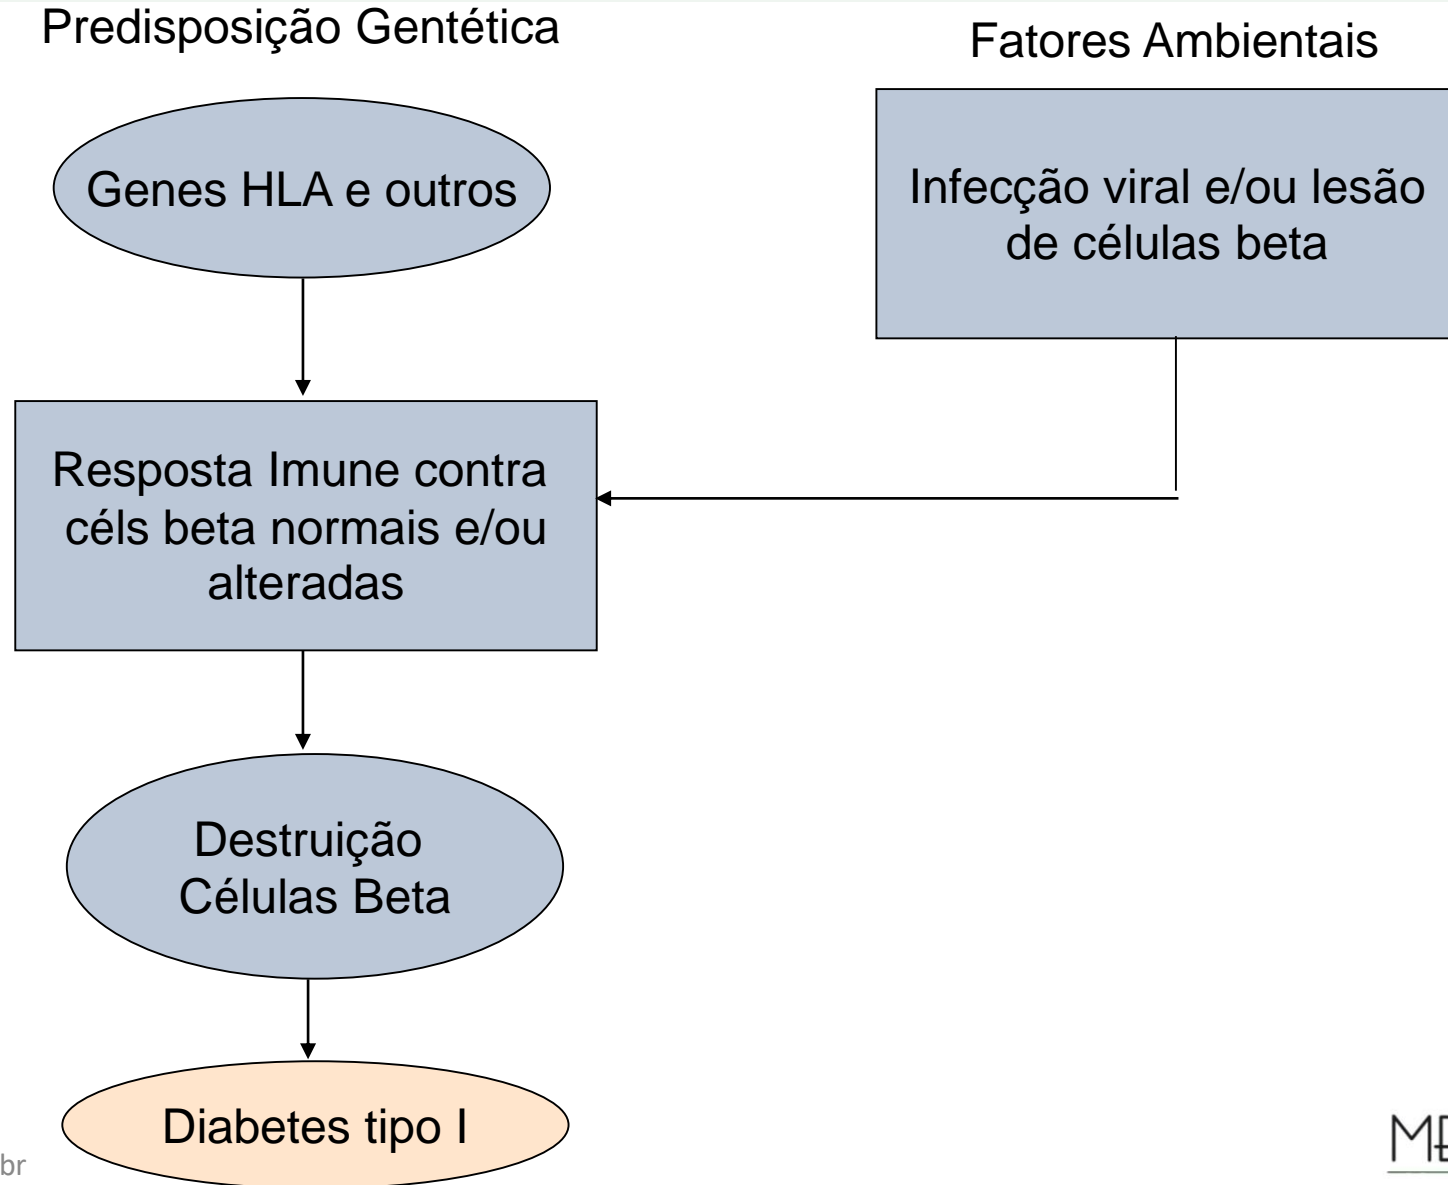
Predisposição Gentética

Fatores Ambientais

Genes HLA e outros

Infecção viral e/ou lesão de células beta

Resposta Imune contra céls beta normais e/ou alteradas

Destruição Células Beta

Diabetes tipo I

br

M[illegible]